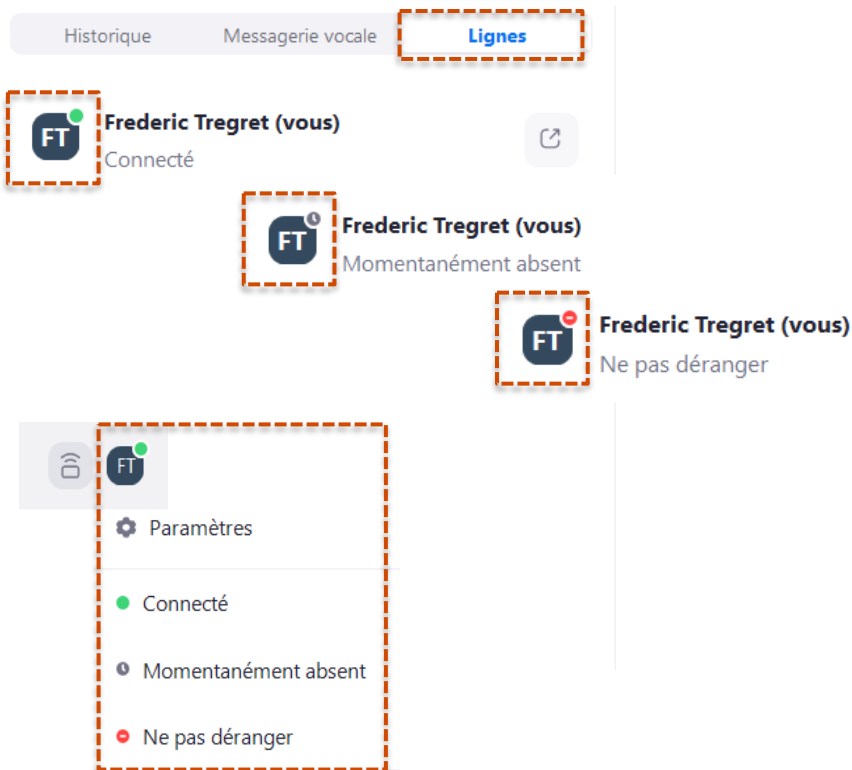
Historique
Messagerie vocale
Lignes

FT
Frederic Tregret (vous)
Connecté

FT
Frederic Tregret (vous)
Momentanément absent

FT
Frederic Tregret (vous)
Ne pas déranger

FT
Paramètres
Connecté
Momentanément absent
Ne pas déranger